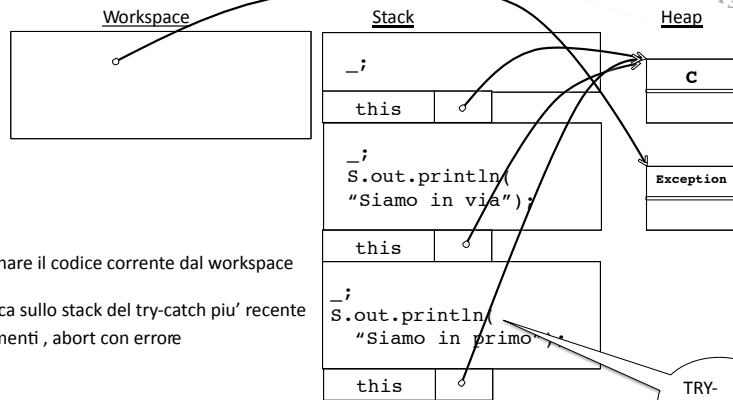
Workspace

Stack

Heap

_;

this

C

_;
S.out.println(
"Siamo in via");

Exception

this

nare il codice corrente dal workspace

ca sullo stack del try-catch piu' recente

menti , abort con errore

_;
S.out.println(
"Siamo in primo");

this

TRY-